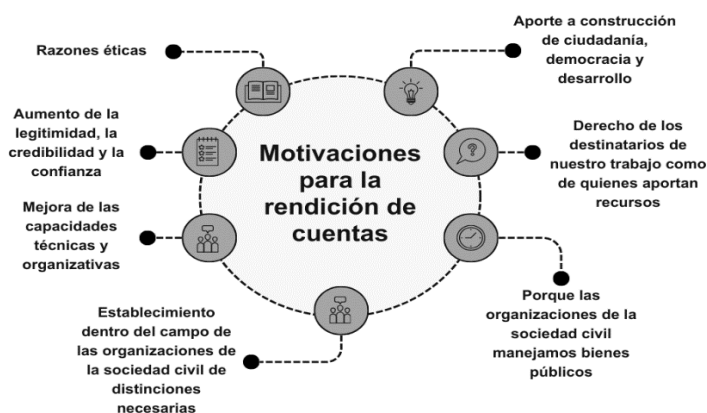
Motivaciones para la rendición de cuentas

Razones éticas

Aumento de la legitimidad, la credibilidad y la confianza

Mejora de las capacidades técnicas y organizativas

Establecimiento dentro del campo de las organizaciones de la sociedad civil de distinciones necesarias

Aporte a construcción de ciudadanía, democracia y desarrollo

Derecho de los destinatarios de nuestro trabajo como de quienes aportan recursos

Porque las organizaciones de la sociedad civil manejamos bienes públicos